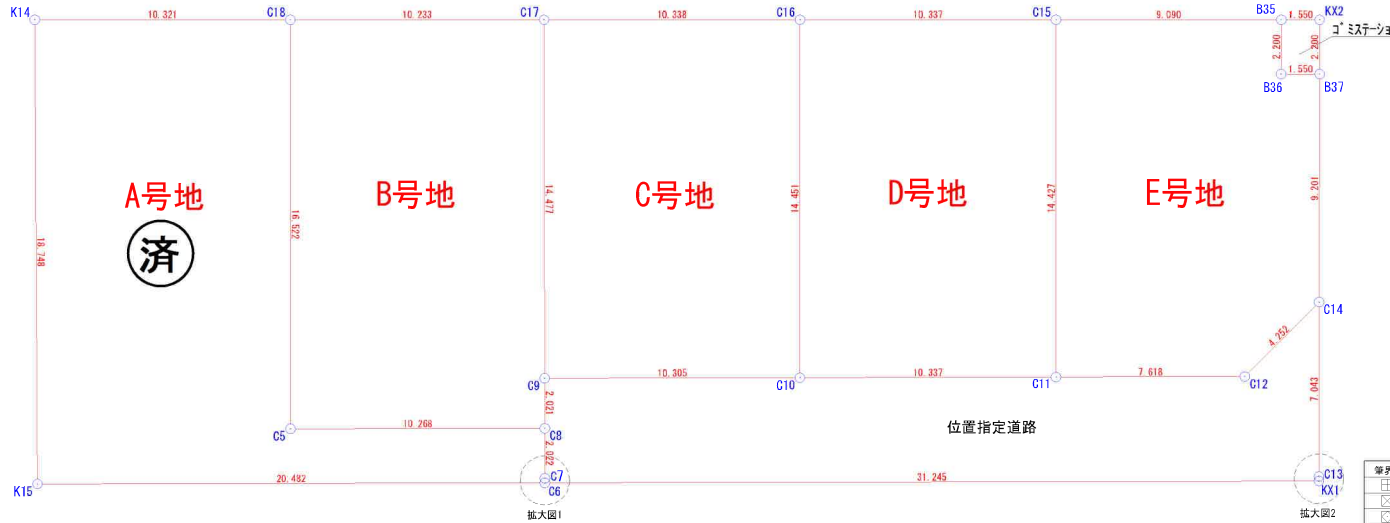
K14
10.321
C18
10.233
C17
10.338
C16
10.337
C15
9.090
B35
1.550
KX2
ゴミステーショ
2.200
2.200
1.550
B36
B37

A号地
済
B号地
C号地
D号地
E号地

18.748
16.522
14.477
14.451
14.427
9.201

C14
4.252
C9
10.305
C10
10.337
C11
7.618
C12
7.043
2.021
C5
10.268
C8
位置指定道路
2.022
K15
20.482
C7
C6
31.245
C13
KX1
拡大図1
拡大図2
筆